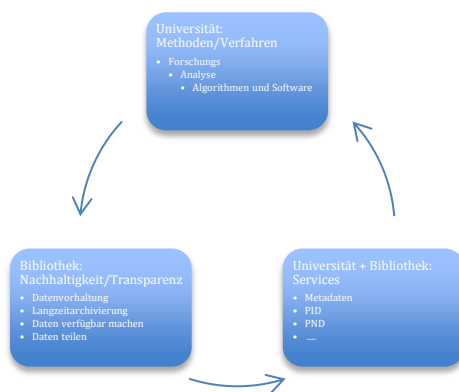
Universität: Methoden/Verfahren

- Forschungs
  - Analyse
    - Algorithmen und Software

Bibliothek: Nachhaltigkeit/Transparenz

- Datenvorhaltung
- Langzeitarchivierung
- Daten verfügbar machen
- Daten teilen

Universität + Bibliothek: Services

- Metadaten
- PID
- PND
- ....